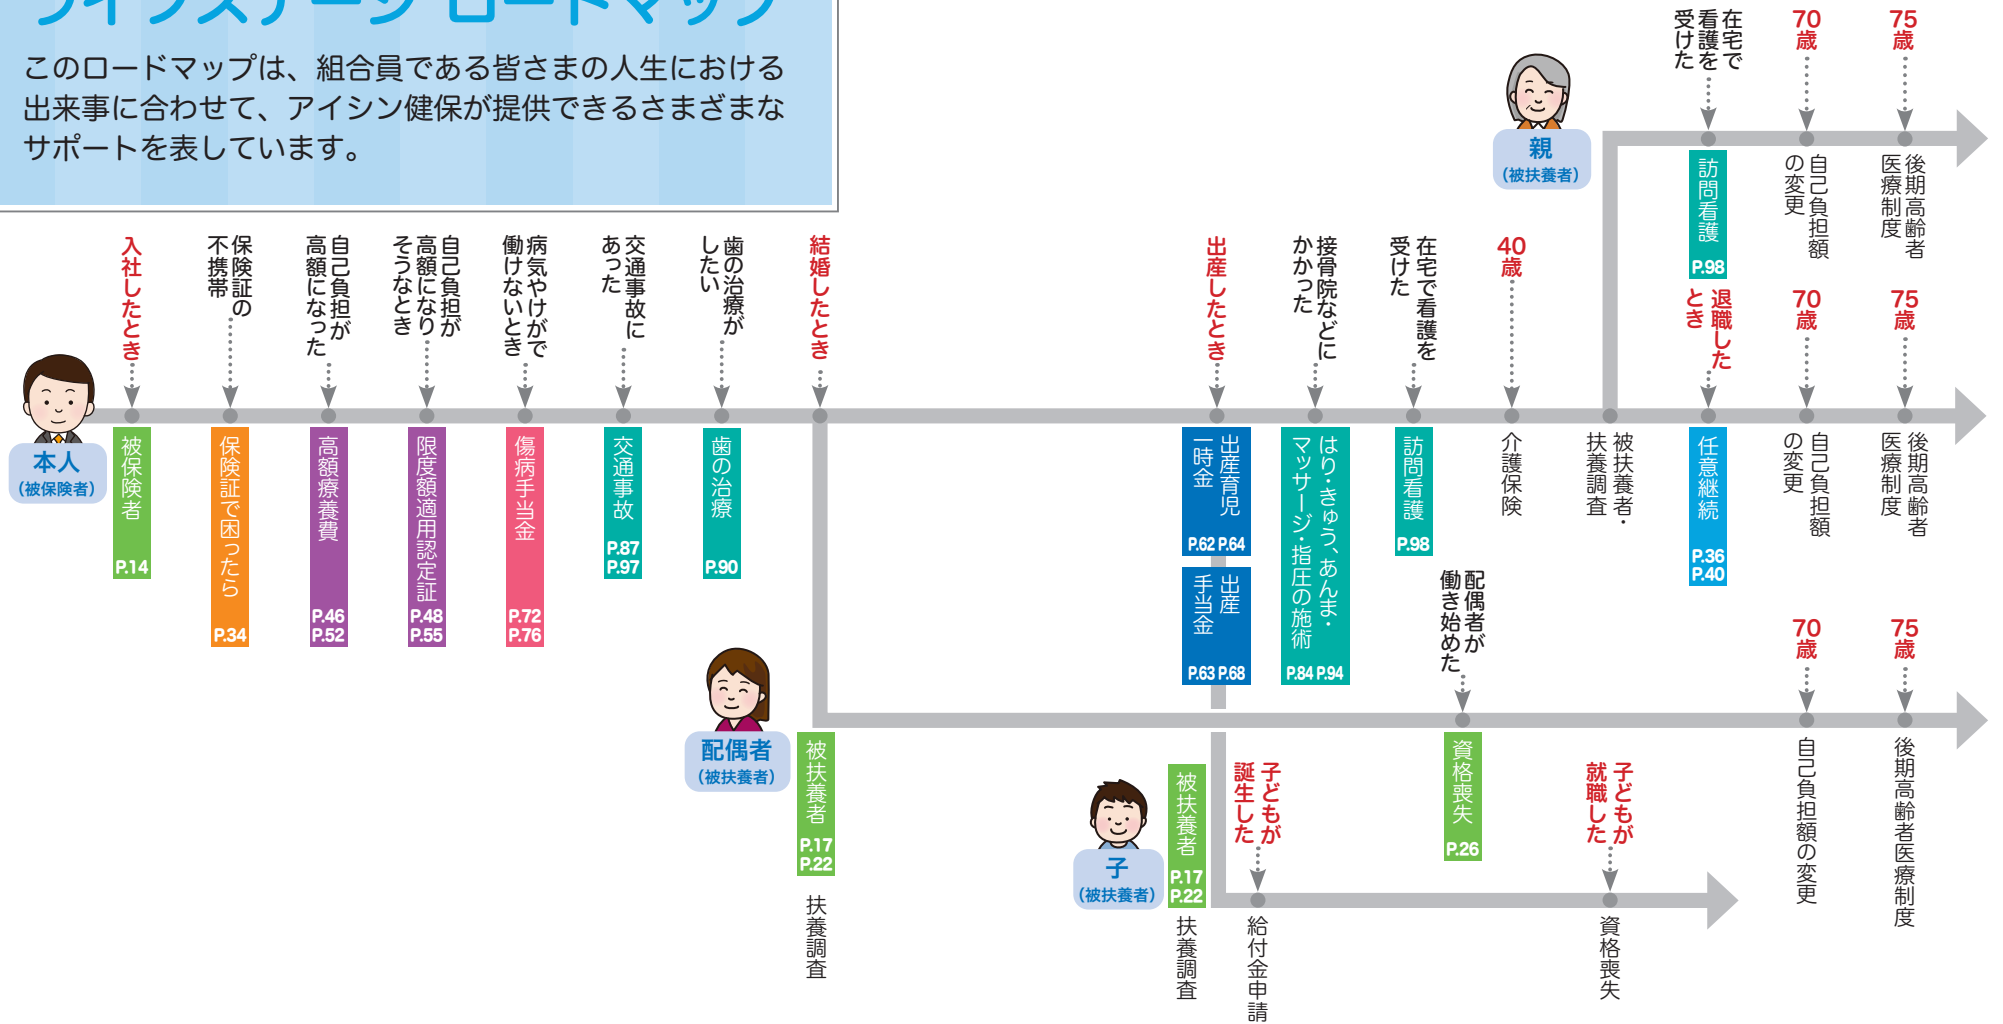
このロードマップは、組合員である皆さまの人生における出来事に合わせて、アイシン健保が提供できるさまざまなサポートを表しています。

本人
（被保険者）

入社したとき
被保険者 P.14

保険証の不携帯
保険証で困ったら P.34

自己負担が高額になった
高額療養費 P.46 P.52

自己負担が高額になりそうなとき
限度額適用認定証 P.48 P.55

病気やけがで働けないとき
傷病手当金 P.72 P.76

交通事故にあった
交通事故 P.87 P.97

歯の治療がしたい
歯の治療 P.90

結婚したとき

配偶者
（被扶養者）
被扶養者 P.17 P.22
扶養調査

出産したとき
出産育児一時金 P.62 P.64
出産手当金 P.63 P.68

接骨院などにかかった
はり・きゅう、あんま・マッサージ・指圧の施術 P.84 P.94

在宅で看護を受けた
訪問看護 P.98

40歳
介護保険

被扶養者・扶養調査

退職したとき
任意継続 P.36 P.40

70歳
自己負担額の変更

75歳
後期高齢者医療制度

親
（被扶養者）

在宅で看護を受けた
訪問看護 P.98

70歳
自己負担額の変更

75歳
後期高齢者医療制度

配偶者が働き始めた
資格喪失 P.26

70歳
自己負担額の変更

75歳
後期高齢者医療制度

子
（被扶養者）
被扶養者 P.17 P.22
扶養調査

子どもが誕生した
給付金申請

子どもが就職した
資格喪失